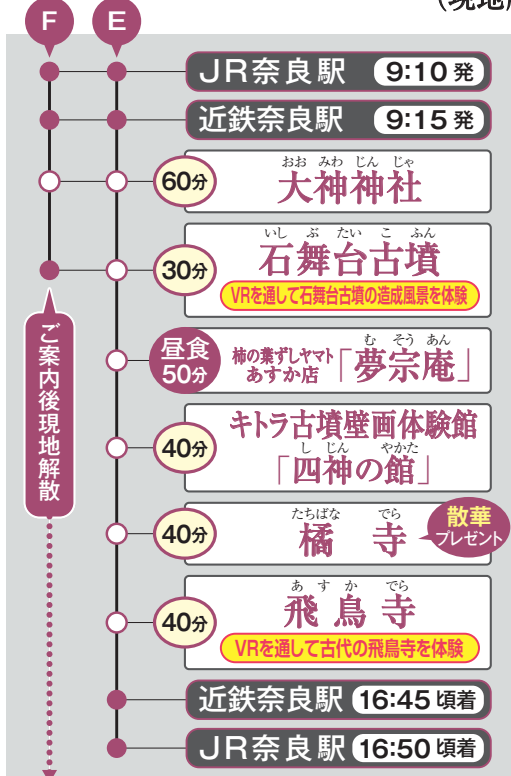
(現地)

F E

JR奈良駅 9:10発

近鉄奈良駅 9:15発

60分 おおみわじんじゃ 大神神社

30分 いしぶたいこふん 石舞台古墳
VRを通して石舞台古墳の造成風景を体験

昼食 50分 柿の素ずしヤマト あすか店 むそうあん「夢宗庵」

40分 キトラ古墳壁画体験館 しじん やかた「四神の館」

40分 たちばな でら 橘寺 散華プレゼント

40分 あすか でら 飛鳥寺
VRを通して古代の飛鳥寺を体験

近鉄奈良駅 16:45頃着

JR奈良駅 16:50頃着

ご案内後現地解散